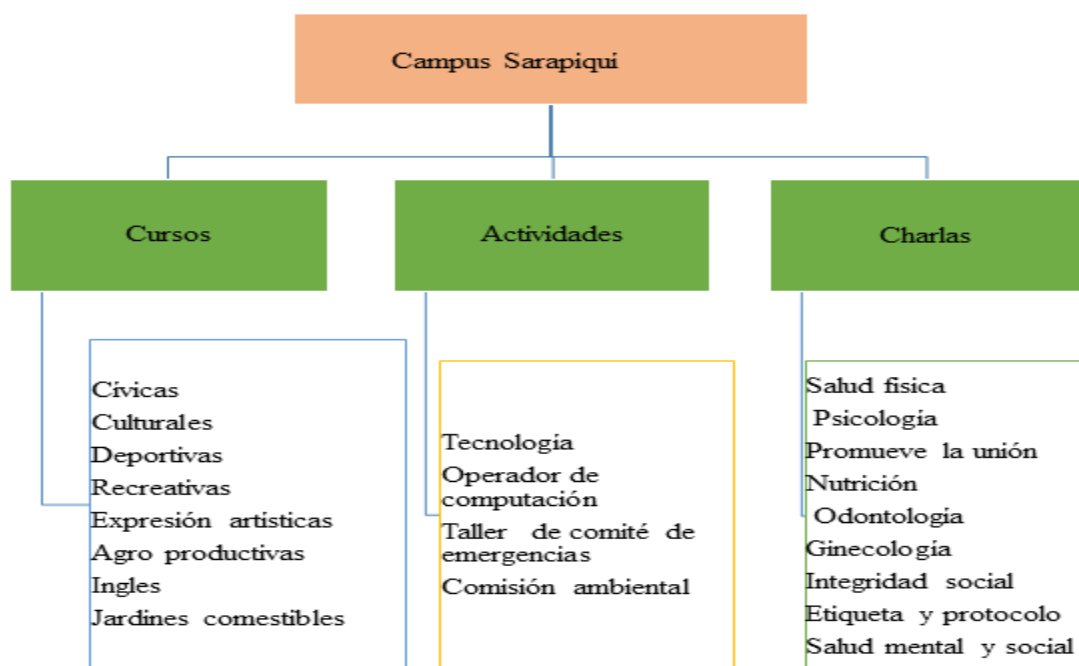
Campus Sarapiqui

Cursos

Actividades

Charlas

Cívicas
Culturales
Deportivas
Recreativas
Expresión artísticas
Agro productivas
Ingles
Jardines comestibles

Tecnología
Operador de computación
Taller de comité de emergencias
Comisión ambiental

Salud fisica
Psicología
Promueve la unión
Nutrición
Odontología
Ginecología
Integridad social
Etiqueta y protocolo
Salud mental y social